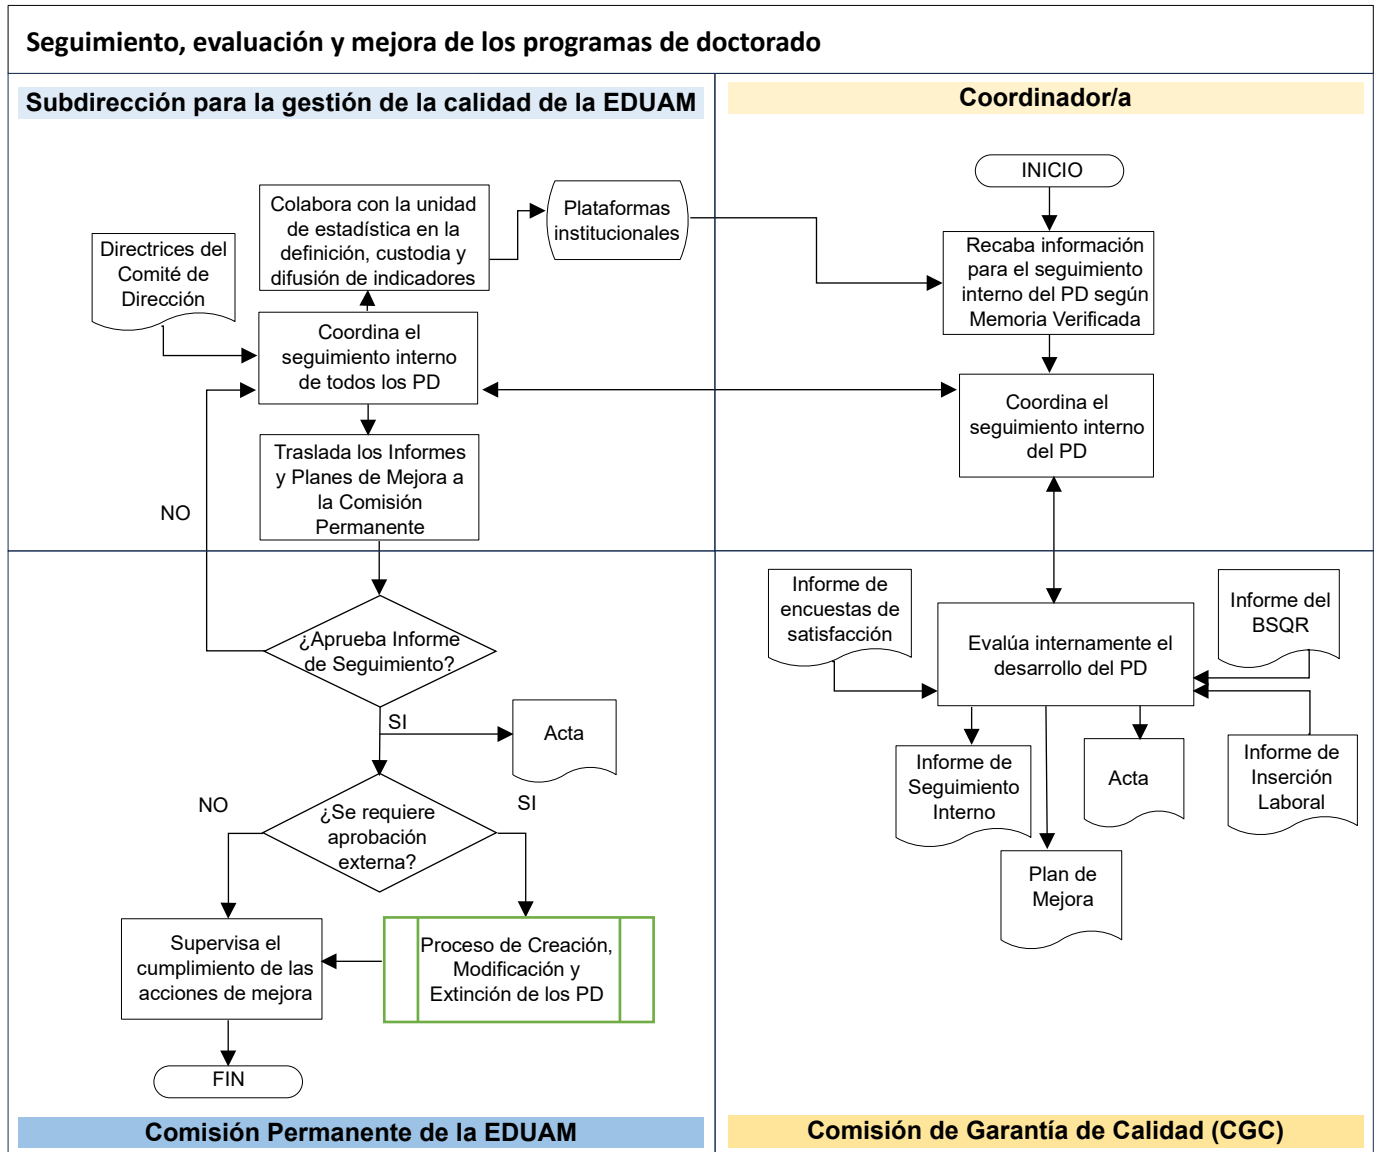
Seguimiento, evaluación y mejora de los programas de doctorado

Subdirección para la gestión de la calidad de la EDUAM

Coordinador/a

INICIO

Recaba información para el seguimiento interno del PD según Memoria Verificada

Plataformas institucionales

Colabora con la unidad de estadística en la definición, custodia y difusión de indicadores

Directrices del Comité de Dirección

Coordina el seguimiento interno de todos los PD

Coordina el seguimiento interno del PD

Traslada los Informes y Planes de Mejora a la Comisión Permanente

NO

¿Aprueba Informe de Seguimiento?

SI

Acta

NO

SI

¿Se requiere aprobación externa?

Supervisa el cumplimiento de las acciones de mejora

Proceso de Creación, Modificación y Extinción de los PD

FIN

Informe de encuestas de satisfacción

Evalúa internamente el desarrollo del PD

Informe del BSQR

Informe de Seguimiento Interno

Acta

Informe de Inserción Laboral

Plan de Mejora

Comisión Permanente de la EDUAM

Comisión de Garantía de Calidad (CGC)